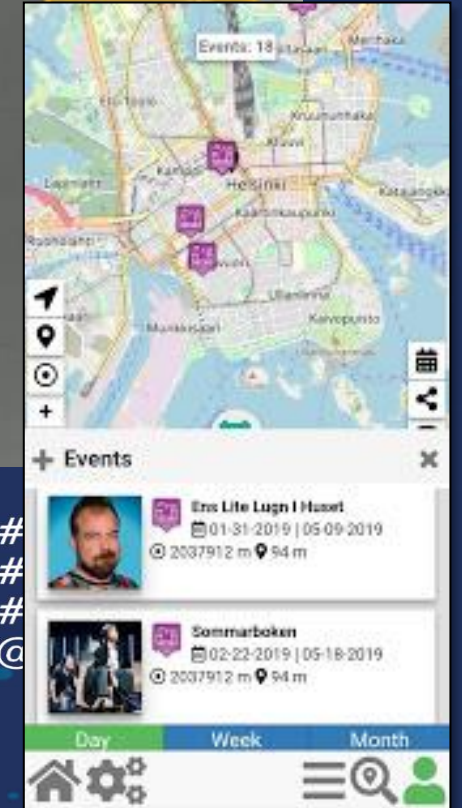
Events: 18

Merihaka

Kruununhaka

Kluuvi

Kamppi

Helsinki

Katajanokka

Eira

Kaartinkaupunki

Ullanlinna

Kaivopuisto

Munkkisaari

Ruoholahti

Lauttasaari

Etu-Töölö

+ Events

Ens Lite Lugn I Huset

01-31-2019 | 05-09-2019

2037912 m 94 m

Sommarboken

02-22-2019 | 05-18-2019

2037912 m 94 m

Day

Week

Month

#

#

#

@